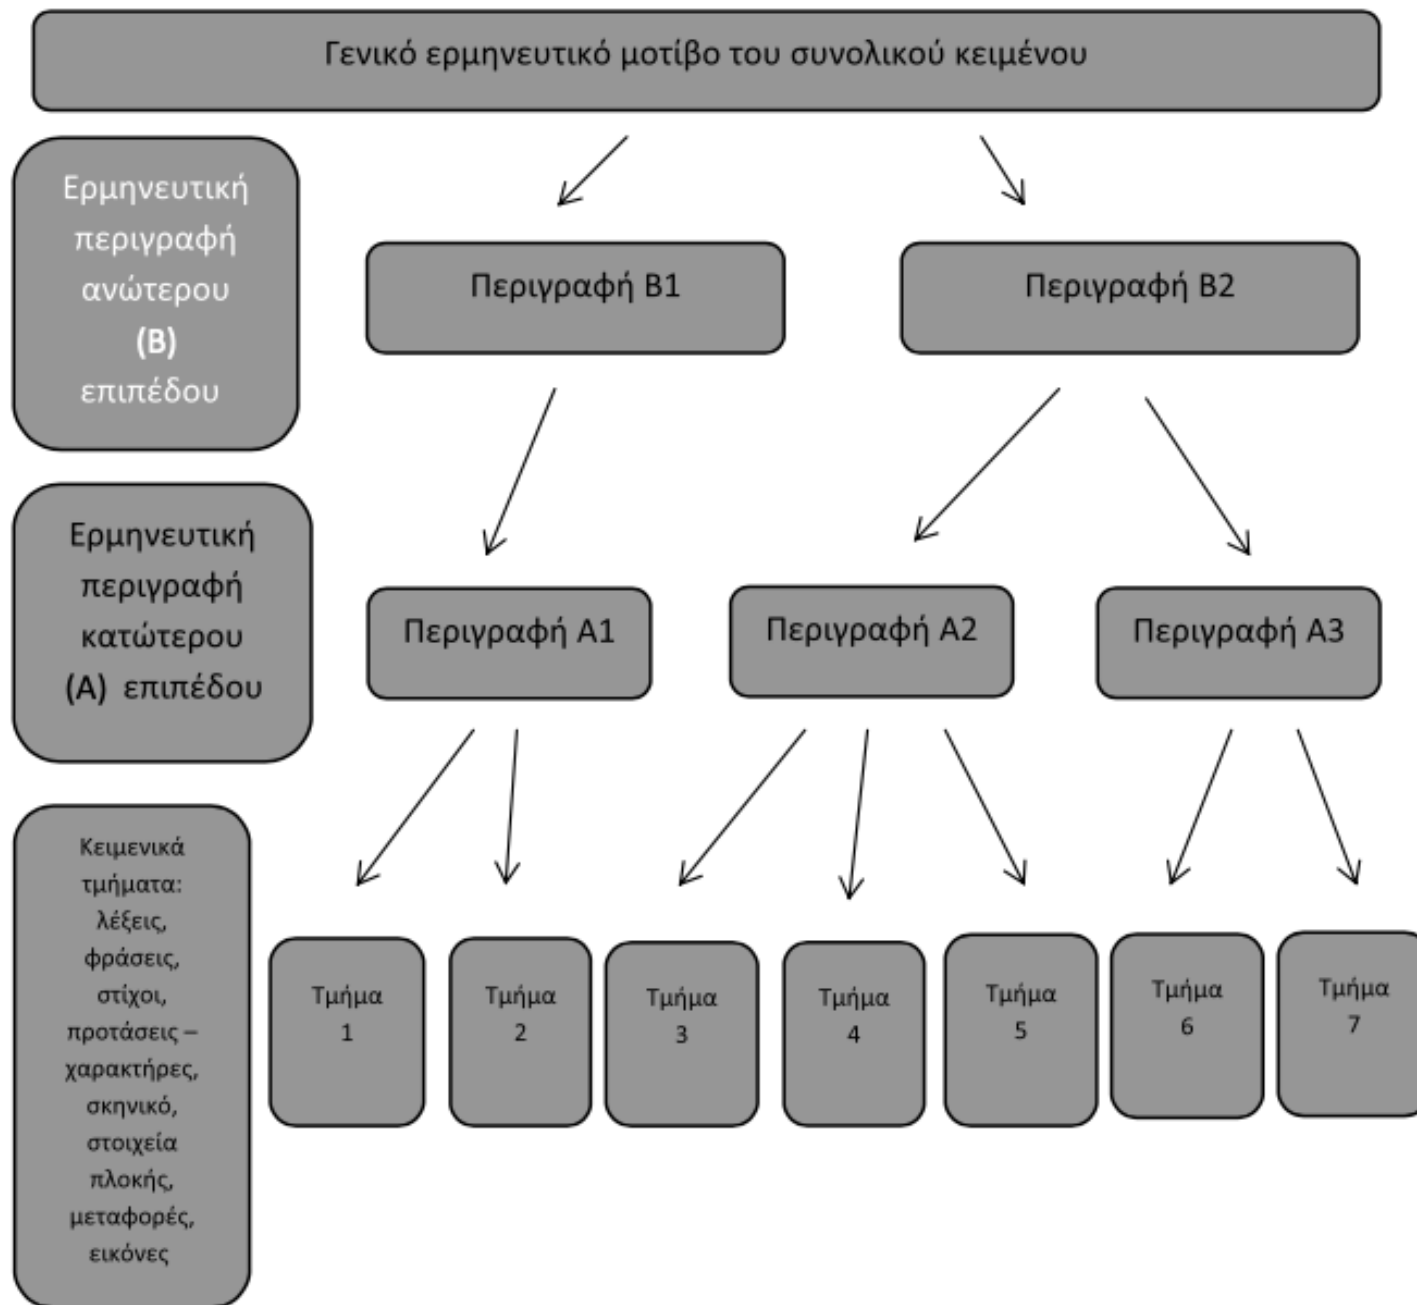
Γενικό ερμηνευτικό μοτίβο του συνολικού κειμένου

Ερμηνευτική περιγραφή ανώτερου (Β) επιπέδου

Περιγραφή Β1

Περιγραφή Β2

Ερμηνευτική περιγραφή κατώτερου (Α) επιπέδου

Περιγραφή Α1

Περιγραφή Α2

Περιγραφή Α3

Κειμενικά τμήματα: λέξεις, φράσεις, στίχοι, προτάσεις – χαρακτήρες, σκηνικό, στοιχεία πλοκής, μεταφορές, εικόνες

Τμήμα 1

Τμήμα 2

Τμήμα 3

Τμήμα 4

Τμήμα 5

Τμήμα 6

Τμήμα 7